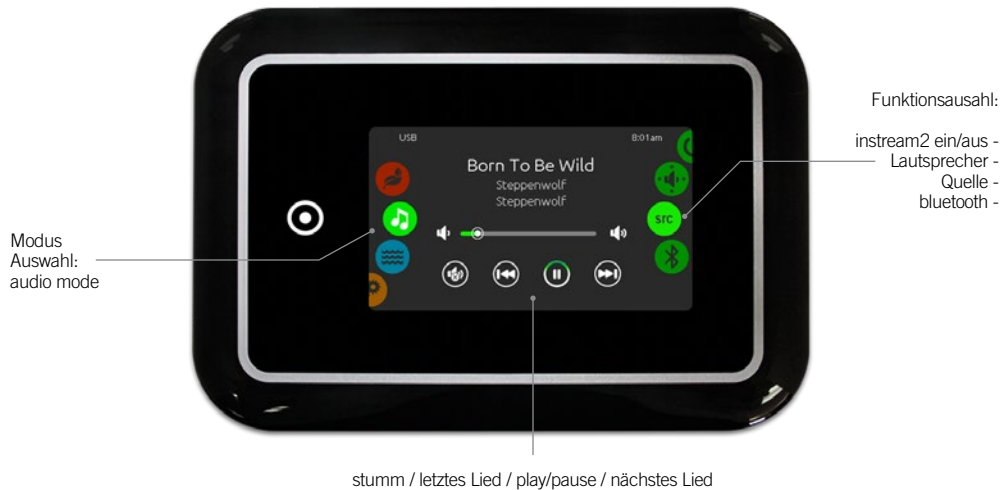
USB

8:01am

Born To Be Wild

Steppenwolf

Steppenwolf

src

Modus Auswahl: audio mode

Funktionsausahl:

instream2 ein/aus -
Lautsprecher -
Quelle -
bluetooth -

stumm / letztes Lied / play/pause / nächstes Lied